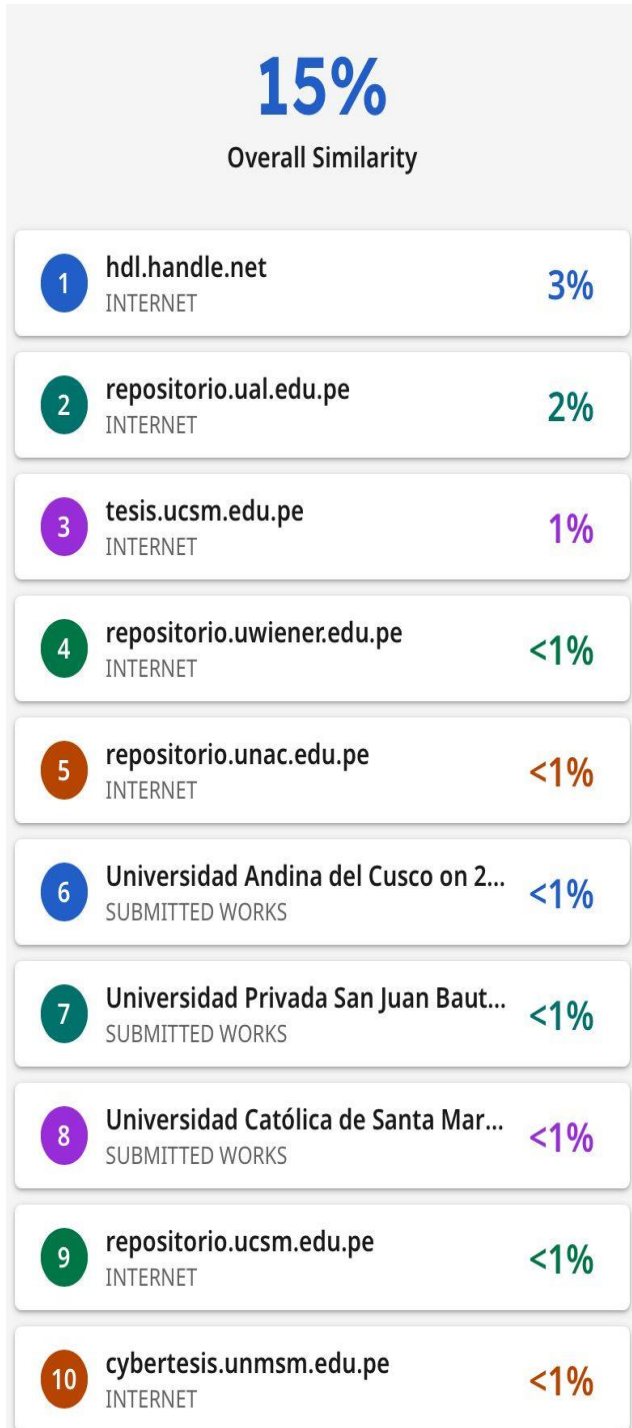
15%
Overall Similarity

1 hdl.handle.net
INTERNET
3%

2 repositorio.ual.edu.pe
INTERNET
2%

3 tesis.ucsm.edu.pe
INTERNET
1%

4 repositorio.uwiener.edu.pe
INTERNET
<1%

5 repositorio.unac.edu.pe
INTERNET
<1%

6 Universidad Andina del Cusco on 2...
SUBMITTED WORKS
<1%

7 Universidad Privada San Juan Baut...
SUBMITTED WORKS
<1%

8 Universidad Católica de Santa Mar...
SUBMITTED WORKS
<1%

9 repositorio.ucsm.edu.pe
INTERNET
<1%

10 cybertesis.unmsm.edu.pe
INTERNET
<1%